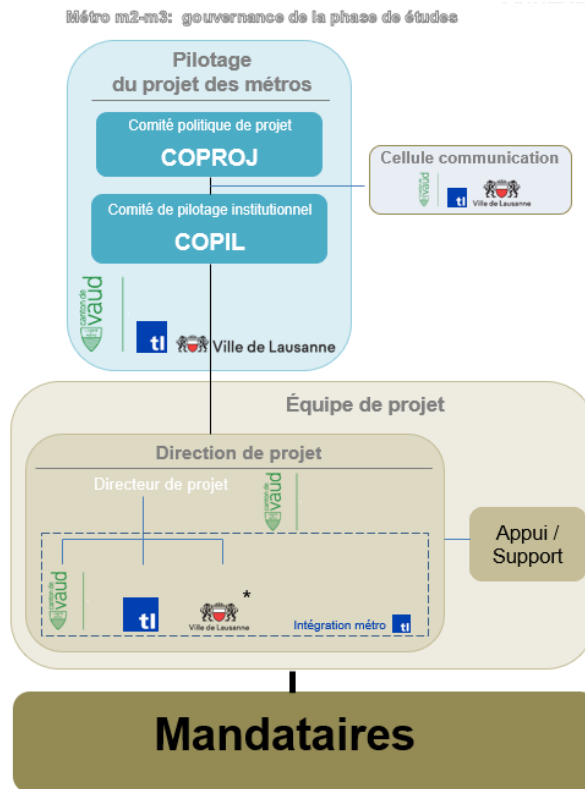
Métro m2-m3: gouvernance de la phase de études

Pilotage du projet des métros

Comité politique de projet
COPROJ

Comité de pilotage institutionnel
COPIL

canton de vaud
tl
Ville de Lausanne

Cellule communication
canton de vaud
tl
Ville de Lausanne

Équipe de projet

Direction de projet

Directeur de projet

canton de vaud

Appui / Support

canton de vaud
tl
Ville de Lausanne *
Intégration métro tl

Mandataires